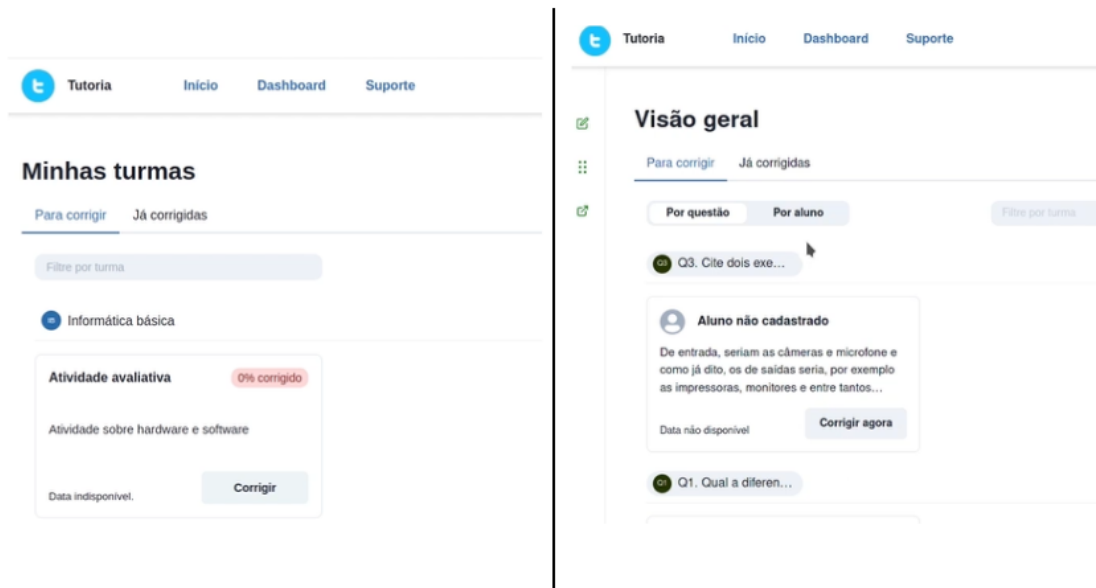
Tutoria Início Dashboard Suporte

Minhas turmas

Para corrigir Já corrigidas

Filtre por turma

IN Informática básica

Atividade avaliativa 0% corrigido

Atividade sobre hardware e software

Data indisponível.

Corrigir

Tutoria Início Dashboard Suporte

Visão geral

Para corrigir Já corrigidas

Por questão Por aluno

Filtre por turma

Q3 Q3. Cite dois exe...

Aluno não cadastrado

De entrada, seriam as câmeras e microfone e como já dito, os de saídas seria, por exemplo as impressoras, monitores e entre tantos...

Data não disponível

Corrigir agora

Q1 Q1. Qual a diferen...